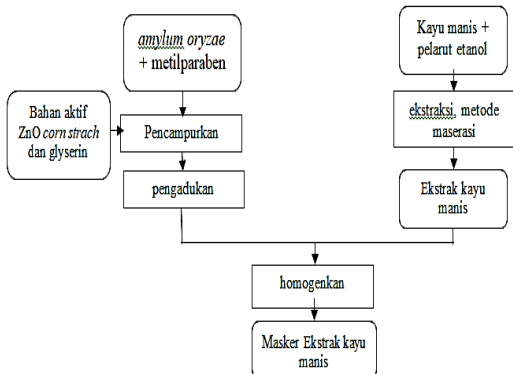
amylum oryzae + metilparaben

Kayu manis + pelarut etanol

Bahan aktif ZnO corn strach dan glyserin

Pencampurkan

ekstraksi, metode maserasi

pengadukan

Ekstrak kayu manis

homogenkan

Masker Ekstrak kayu manis